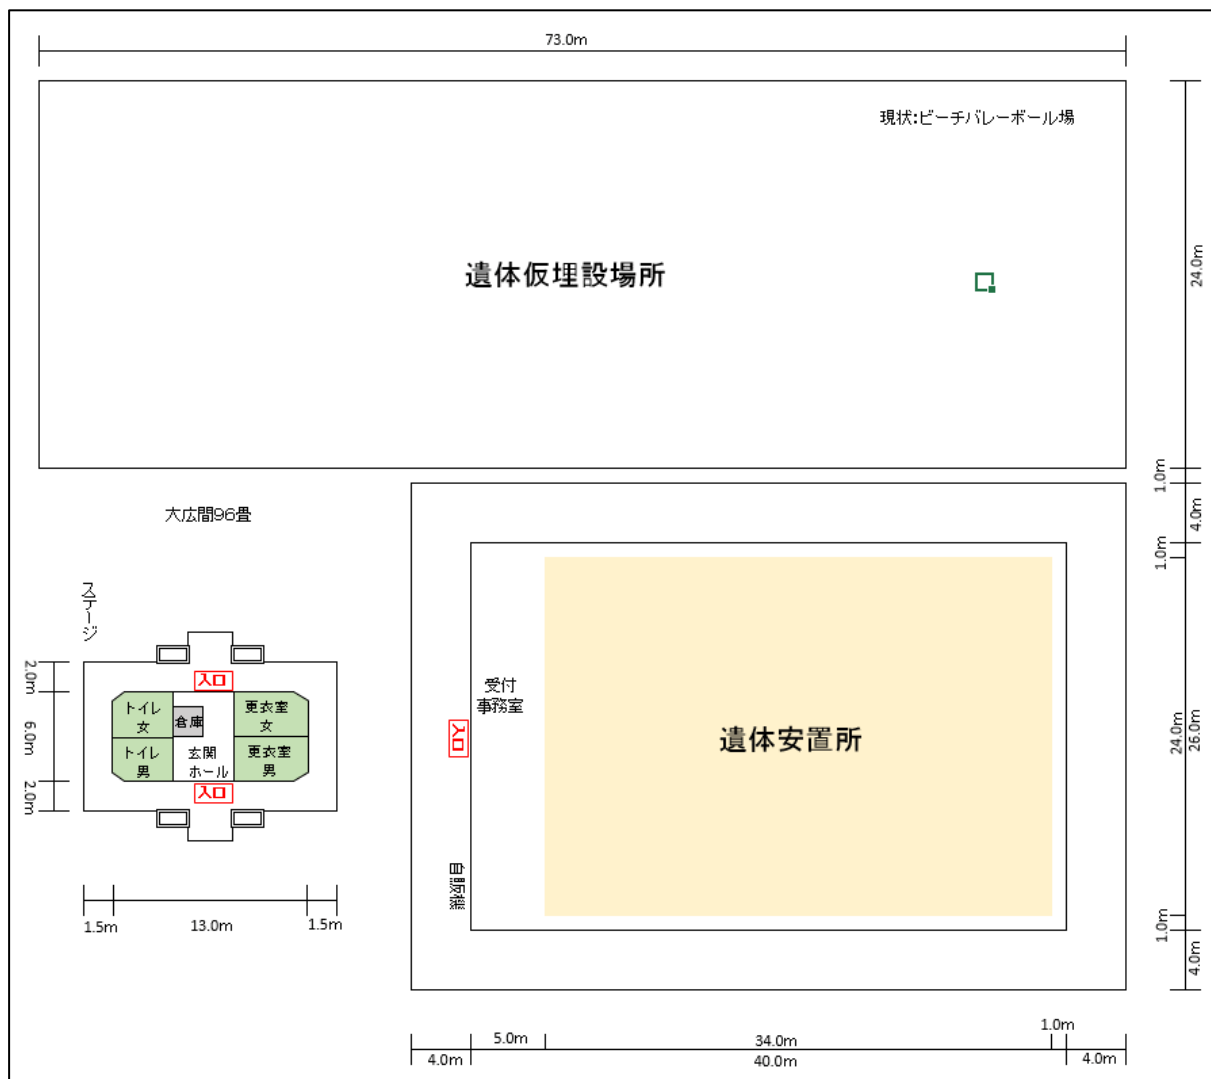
73.0m

現状:ビーチバレーボール場

遺体仮埋設場所

24.0m

1.0m
4.0m
1.0m

大広間96畳

ステージ

2.0m
6.0m
2.0m

入口
トイレ 女
倉庫
更衣室 女
トイレ 男
玄関 ホール
更衣室 男
入口

1.5m
13.0m
1.5m

受付 事務室

入口

遺体安置所

自販機

24.0m
26.0m

1.0m
4.0m

4.0m
5.0m
34.0m
40.0m
1.0m
4.0m